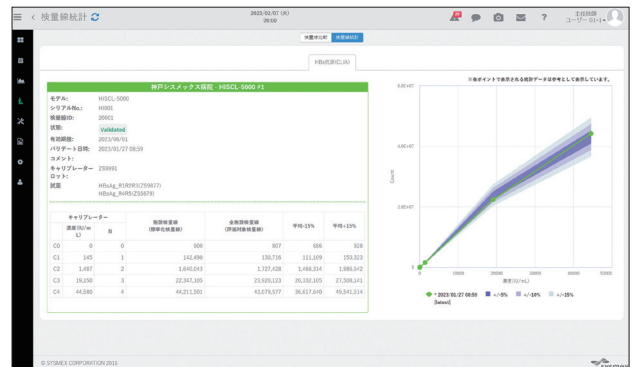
< 検量線統計

2023/02/07 (火)
20:00

主任技師
ユーザー 01-1

検量線比較 検量線統計

HBs抗原(CJA)

神戸シスメックス病院 - HISCL-5000 #1

モデル: HISCL-5000
シリアルNo.: HI001
検量線ID: 20001
状態: Validated
有効期限: 2023/08/01
バリデート日時: 2023/01/27 08:59
コメント:
キャリブレーターロット: ZS9991
試薬 HBsAg_R1R2R3(ZS9877)
HBsAg_R4R5(ZS9879)

| | キャリブレーター 濃度 (IU/mL) | B | 施設検量線 (標準化検量線) | 全施設検量線 (評価対象検量線) | 平均-15% | 平均+15% |
|---|---|---|---|---|---|---|
| C0 | 0 | 0 | 606 | 807 | 686 | 928 |
| C1 | 145 | 1 | 142,496 | 130,716 | 111,109 | 150,323 |
| C2 | 1,487 | 2 | 1,640,043 | 1,727,428 | 1,468,314 | 1,986,542 |
| C3 | 19,150 | 3 | 22,347,105 | 23,920,123 | 20,332,105 | 27,508,141 |
| C4 | 44,580 | 4 | 44,211,501 | 43,078,577 | 36,617,640 | 49,541,514 |

※各ポイントで表示される統計データは参考として表示しています。

6.0E+07
4.0E+07
2.0E+07
Count
0
10000
20000
30000
40000
50000
濃度(IU/mL)

2023/01/27 08:59 [latest] +/-5% +/-10% +/-15%

© SYSMEX CORPORATION 2015

SYSMEX